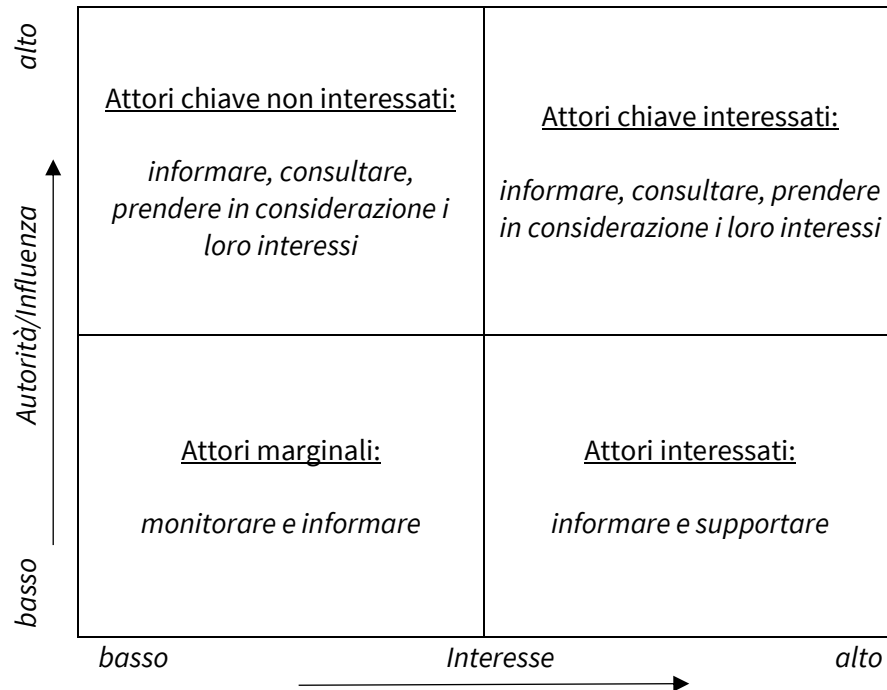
alto

Autorità/Influenza

basso

Attori chiave non interessati:

informare, consultare, prendere in considerazione i loro interessi

Attori chiave interessati:

informare, consultare, prendere in considerazione i loro interessi

Attori marginali:

monitorare e informare

Attori interessati:

informare e supportare

basso

Interesse

alto